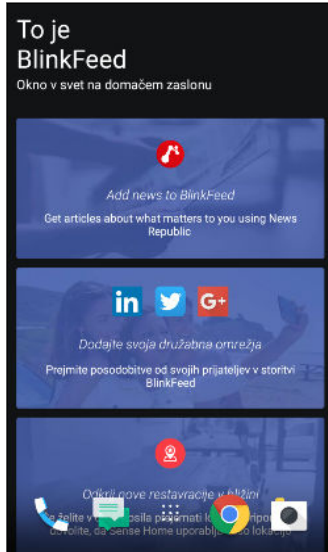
To je BlinkFeed

Okno v svet na domačem zaslonu

Add news to BlinkFeed

Get articles about what matters to you using News Republic

in

G+

Dodajte svoja družabna omrežja

Prejmite posodobitve od svojih prijateljev v storitvi BlinkFeed

Odkrij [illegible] restavracije v bližini

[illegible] želite v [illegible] prikazati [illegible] dovolite, da Sense Home uporabl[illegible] lokacijo